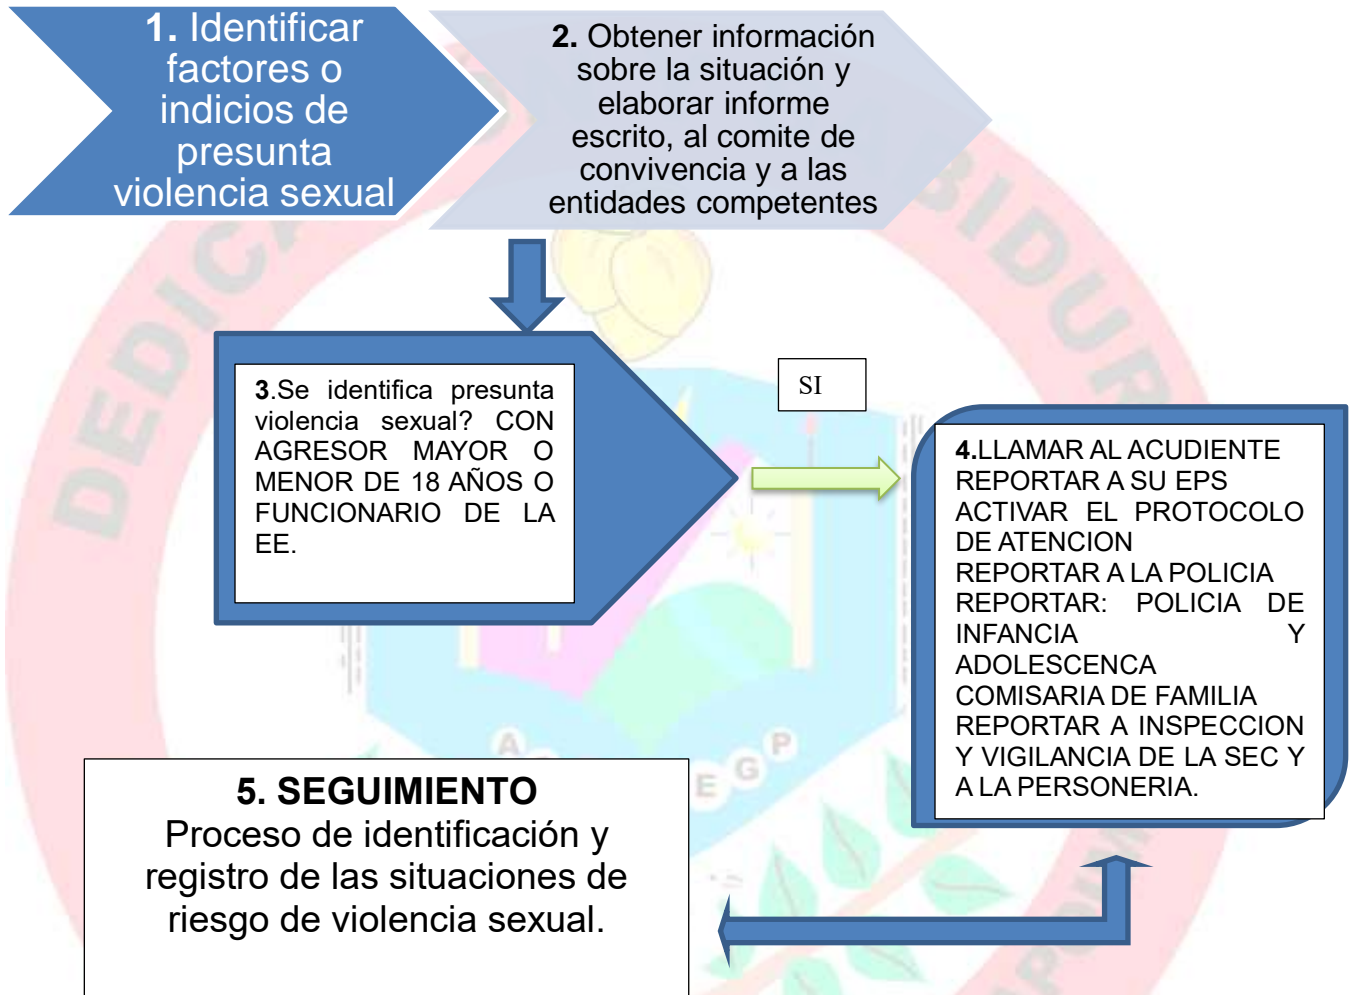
1. Identificar factores o indicios de presunta violencia sexual

2. Obtener información sobre la situación y elaborar informe escrito, al comite de convivencia y a las entidades competentes

3.Se identifica presunta violencia sexual? CON AGRESOR MAYOR O MENOR DE 18 AÑOS O FUNCIONARIO DE LA EE.

SI

4.LLAMAR AL ACUDIENTE
REPORTAR A SU EPS
ACTIVAR EL PROTOCOLO DE ATENCION
REPORTAR A LA POLICIA
REPORTAR: POLICIA DE INFANCIA Y ADOLESCENCA
COMISARIA DE FAMILIA
REPORTAR A INSPECCION Y VIGILANCIA DE LA SEC Y A LA PERSONERIA.

5. SEGUIMIENTO
Proceso de identificación y registro de las situaciones de riesgo de violencia sexual.

DEDICA SABIDUR